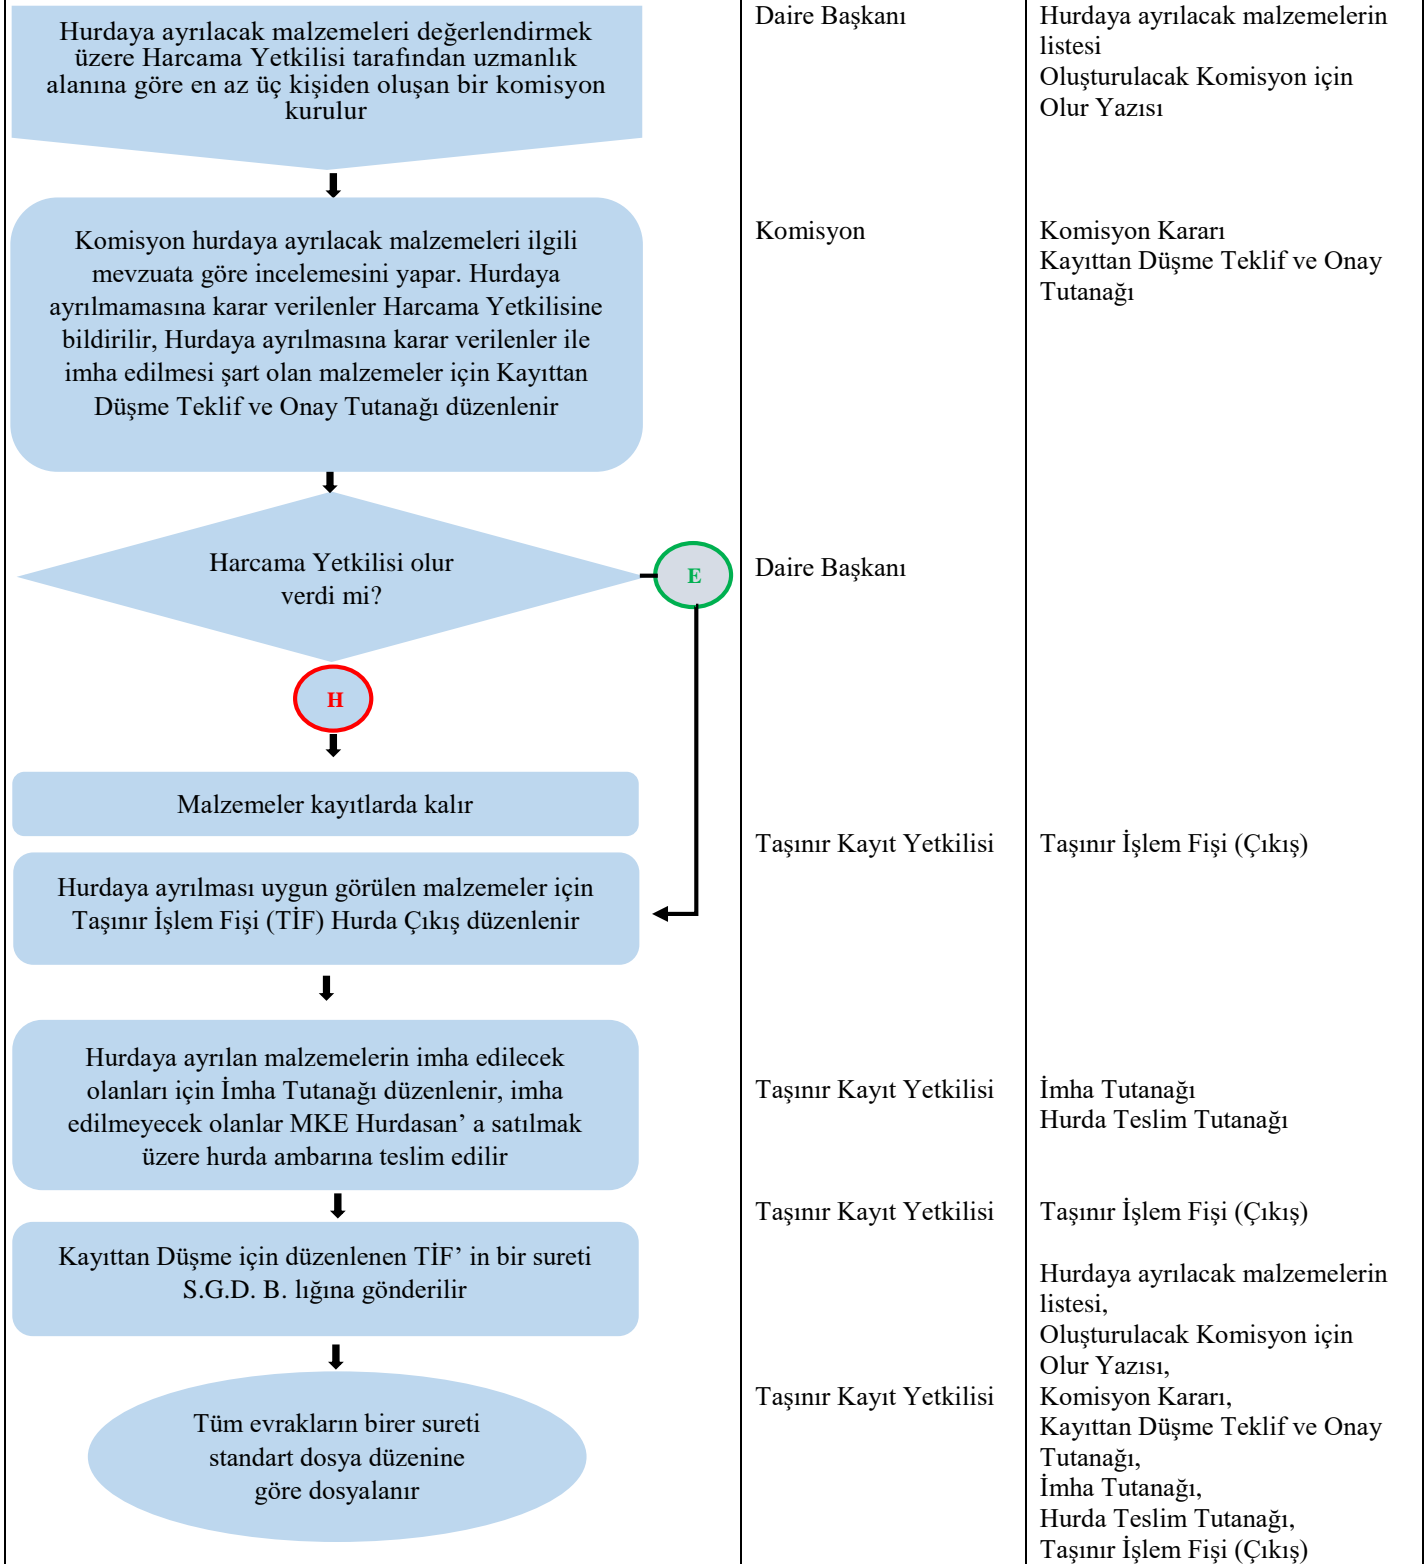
Hurdaya ayrılacak malzemeleri değerlendirmek üzere Harcama Yetkilisi tarafından uzmanlık alanına göre en az üç kişiden oluşan bir komisyon kurulur

Daire Başkanı

Hurdaya ayrılacak malzemelerin listesi
Oluşturulacak Komisyon için Olur Yazısı

Komisyon hurdaya ayrılacak malzemeleri ilgili mevzuata göre incelemesini yapar. Hurdaya ayrılmamasına karar verilenler Harcama Yetkilisine bildirilir, Hurdaya ayrılmasına karar verilenler ile imha edilmesi şart olan malzemeler için Kayıttan Düşme Teklif ve Onay Tutanağı düzenlenir

Komisyon

Komisyon Kararı
Kayıttan Düşme Teklif ve Onay Tutanağı

Harcama Yetkilisi olur verdi mi?

E

Daire Başkanı

H

Malzemeler kayıtlarda kalır

Hurdaya ayrılması uygun görülen malzemeler için Taşınır İşlem Fişi (TİF) Hurda Çıkış düzenlenir

Taşınır Kayıt Yetkilisi

Taşınır İşlem Fişi (Çıkış)

Hurdaya ayrılan malzemelerin imha edilecek olanları için İmha Tutanağı düzenlenir, imha edilmeyecek olanlar MKE Hurdasan' a satılmak üzere hurda ambarına teslim edilir

Taşınır Kayıt Yetkilisi

İmha Tutanağı
Hurda Teslim Tutanağı

Kayıttan Düşme için düzenlenen TİF' in bir sureti S.G.D. B. lığına gönderilir

Taşınır Kayıt Yetkilisi

Taşınır İşlem Fişi (Çıkış)

Tüm evrakların birer sureti standart dosya düzenine göre dosyalanır

Taşınır Kayıt Yetkilisi

Hurdaya ayrılacak malzemelerin listesi,
Oluşturulacak Komisyon için Olur Yazısı,
Komisyon Kararı,
Kayıttan Düşme Teklif ve Onay Tutanağı,
İmha Tutanağı,
Hurda Teslim Tutanağı,
Taşınır İşlem Fişi (Çıkış)